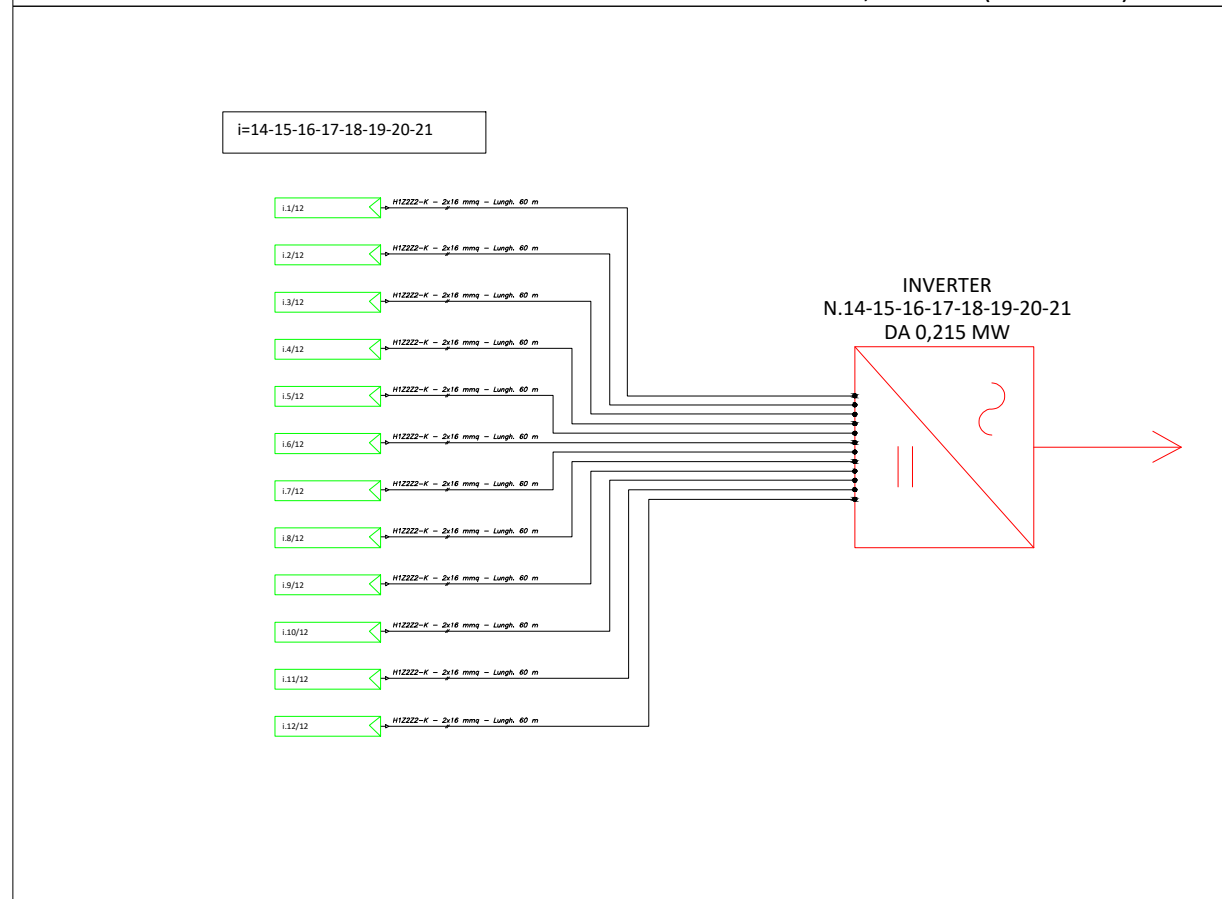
i=14-15-16-17-18-19-20-21

i.1/12
H1Z2Z2-K – 2x16 mmq – Lungh. 60 m
i.2/12
H1Z2Z2-K – 2x16 mmq – Lungh. 60 m
i.3/12
H1Z2Z2-K – 2x16 mmq – Lungh. 60 m
i.4/12
H1Z2Z2-K – 2x16 mmq – Lungh. 60 m
i.5/12
H1Z2Z2-K – 2x16 mmq – Lungh. 60 m
i.6/12
H1Z2Z2-K – 2x16 mmq – Lungh. 60 m
i.7/12
H1Z2Z2-K – 2x16 mmq – Lungh. 60 m
i.8/12
H1Z2Z2-K – 2x16 mmq – Lungh. 60 m
i.9/12
H1Z2Z2-K – 2x16 mmq – Lungh. 60 m
i.10/12
H1Z2Z2-K – 2x16 mmq – Lungh. 60 m
i.11/12
H1Z2Z2-K – 2x16 mmq – Lungh. 60 m
i.12/12
H1Z2Z2-K – 2x16 mmq – Lungh. 60 m

INVERTER
N.14-15-16-17-18-19-20-21
DA 0,215 MW